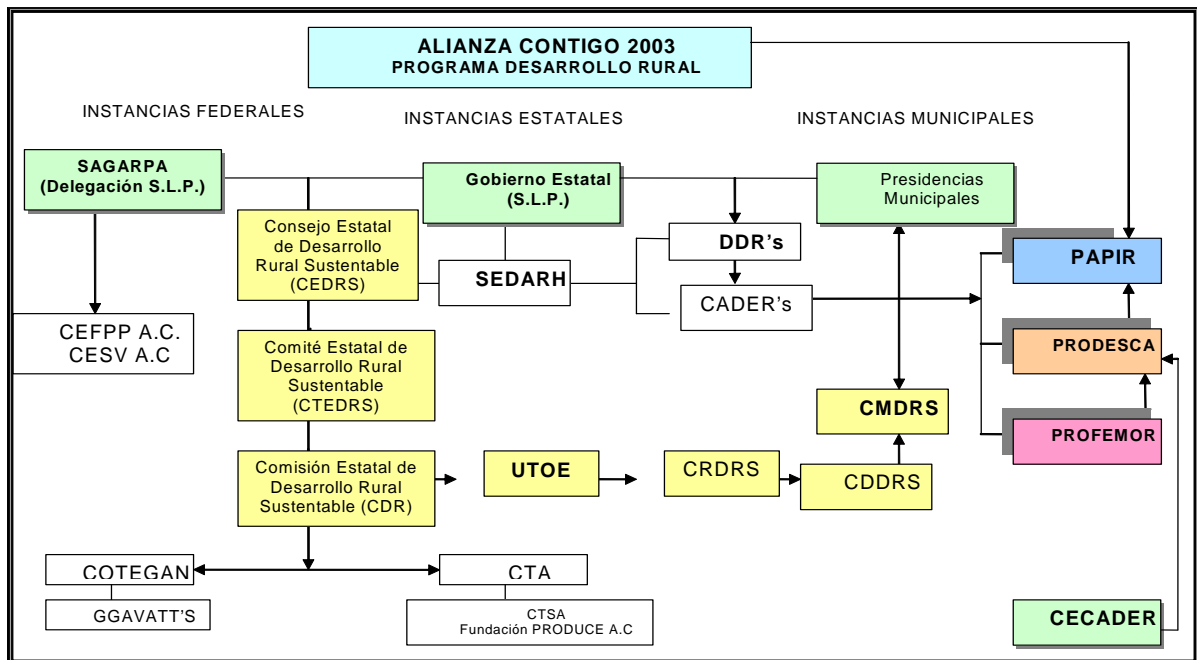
ALIANZA CONTIGO 2003
PROGRAMA DESARROLLO RURAL

INSTANCIAS FEDERALES

INSTANCIAS ESTATALES

INSTANCIAS MUNICIPALES

SAGARPA (Delegación S.L.P.)

Gobierno Estatal (S.L.P.)

Presidencias Municipales

Consejo Estatal de Desarrollo Rural Sustentable (CEDRS)

DDR's

SEDARH

CADER's

PAPIR

CEFPP A.C.
CESV A.C

Comité Estatal de Desarrollo Rural Sustentable (CTEDRS)

PRODESCA

CMDRS

PROFEMOR

Comisión Estatal de Desarrollo Rural Sustentable (CDR)

UTOE

CRDRS

CDDRS

COTEGAN

CTA

GGAVATT'S

CTSA
Fundación PRODUCE A.C

CECADER